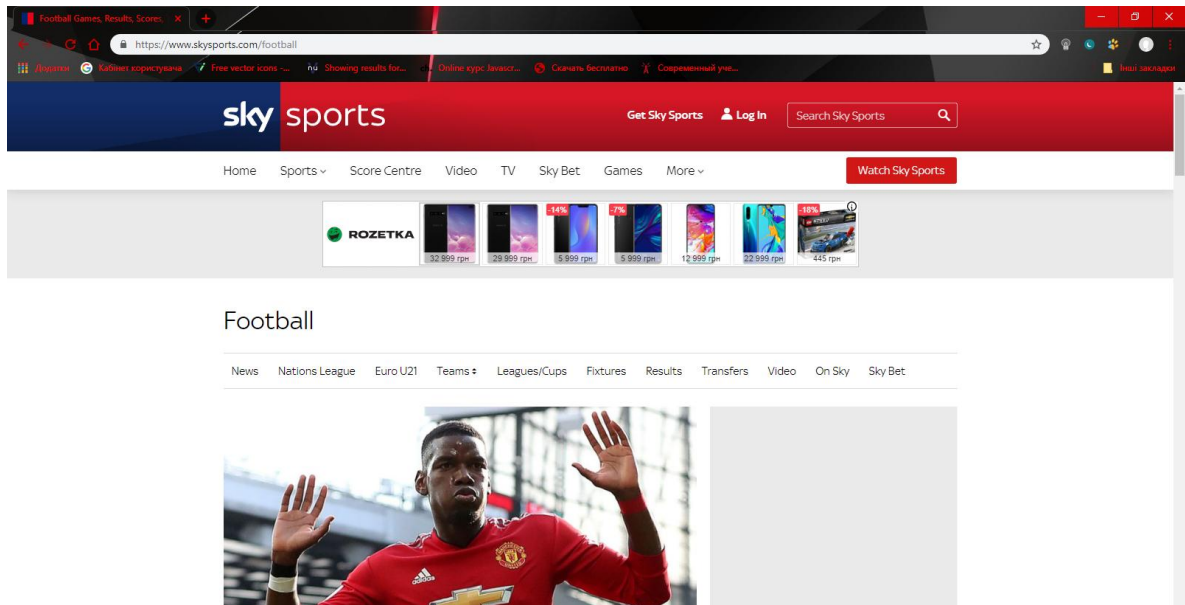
Football Games, Results, Scores ×

https://www.skysports.com/football

Додатки Кабінет користувача Free vector icons -... Showing results for... Online курс Javascr... Скачать бесплатно Современный уче... Інші закладки

sky sports

Get Sky Sports Log In Search Sky Sports

Home Sports Score Centre Video TV Sky Bet Games More Watch Sky Sports

ROZETKA 32 999 грн 29 999 грн -14% 5 999 грн -7% 5 999 грн 12 999 грн 22 999 грн -18% 445 грн

Football

News Nations League Euro U21 Teams Leagues/Cups Fixtures Results Transfers Video On Sky Sky Bet